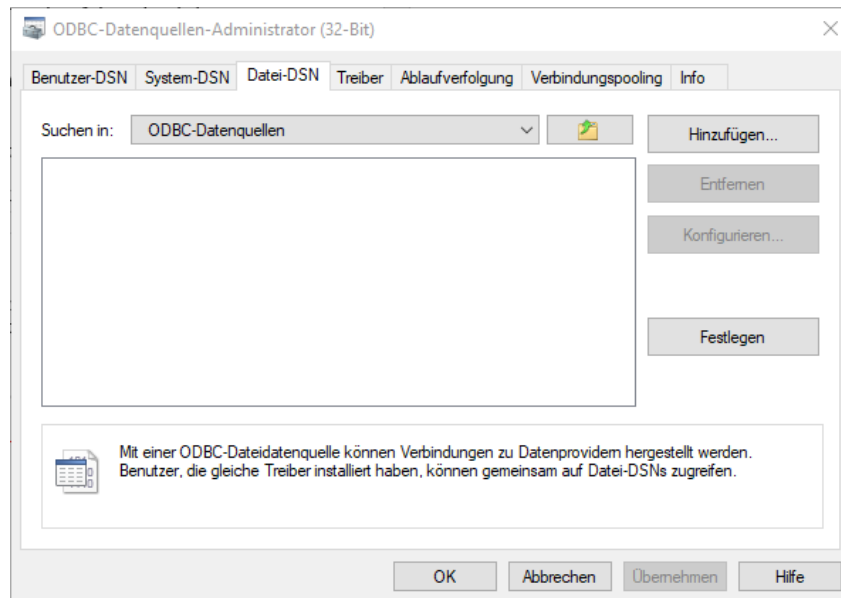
ODBC-Datenquellen-Administrator (32-Bit)

Benutzer-DSN System-DSN Datei-DSN Treiber Ablaufverfolgung Verbindungspooling Info

Suchen in: ODBC-Datenquellen

Hinzufügen...

Entfernen

Konfigurieren...

Festlegen

Mit einer ODBC-Dateidatenquelle können Verbindungen zu Datenprovidern hergestellt werden. Benutzer, die gleiche Treiber installiert haben, können gemeinsam auf Datei-DSNs zugreifen.

OK Abbrechen Übernehmen Hilfe